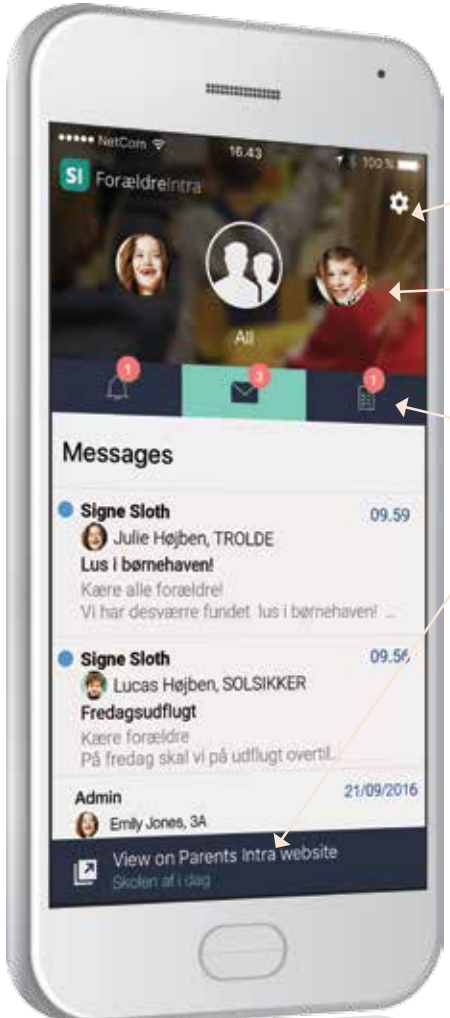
••••• NetCom 16.43 100 %

SI ForældreIntra

All

1 2 1

Messages

Signe Sloth 09.59
Julie Højben, TROLDE
Lus i børnehaven!
Kære alle forældre!
Vi har desværre fundet lus i børnehaven! ...

Signe Sloth 09.56
Lucas Højben, SOLSIKKER
Fredagsudflugt
Kære forældre
På fredag skal vi på udflugt overtil...

Admin 21/09/2016
Emily Jones, 3A

View on Parents Intra website
Skolen af i dag